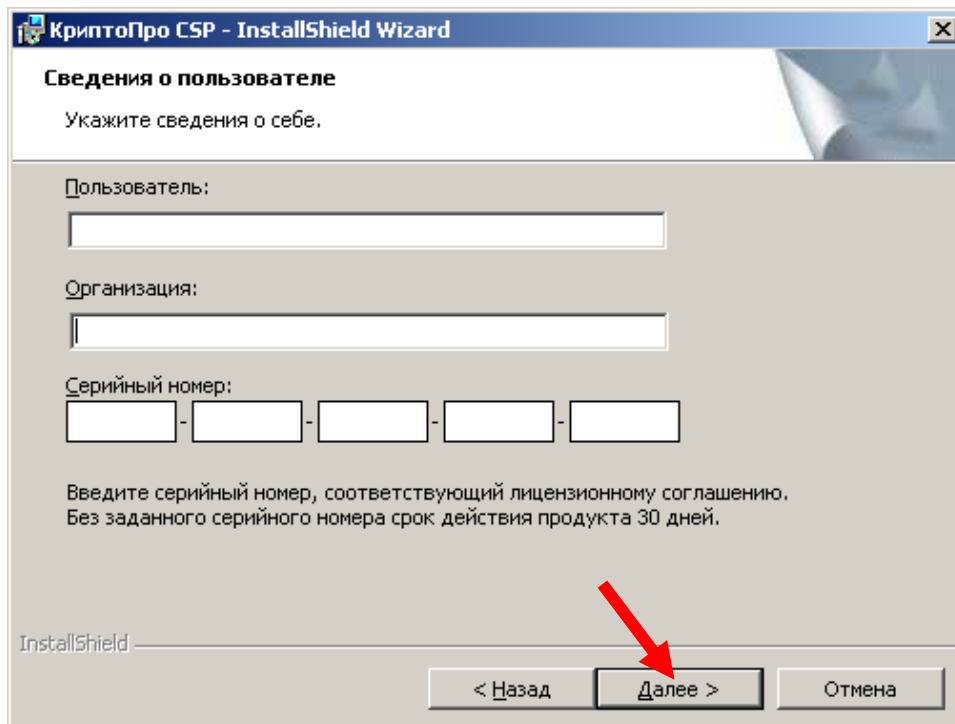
КриптоПро CSP - InstallShield Wizard

Сведения о пользователе

Укажите сведения о себе.

Пользователь:

Организация:

Серийный номер:

- - - -

Введите серийный номер, соответствующий лицензионному соглашению. Без заданного серийного номера срок действия продукта 30 дней.

InstallShield

< Назад

Далее >

Отмена